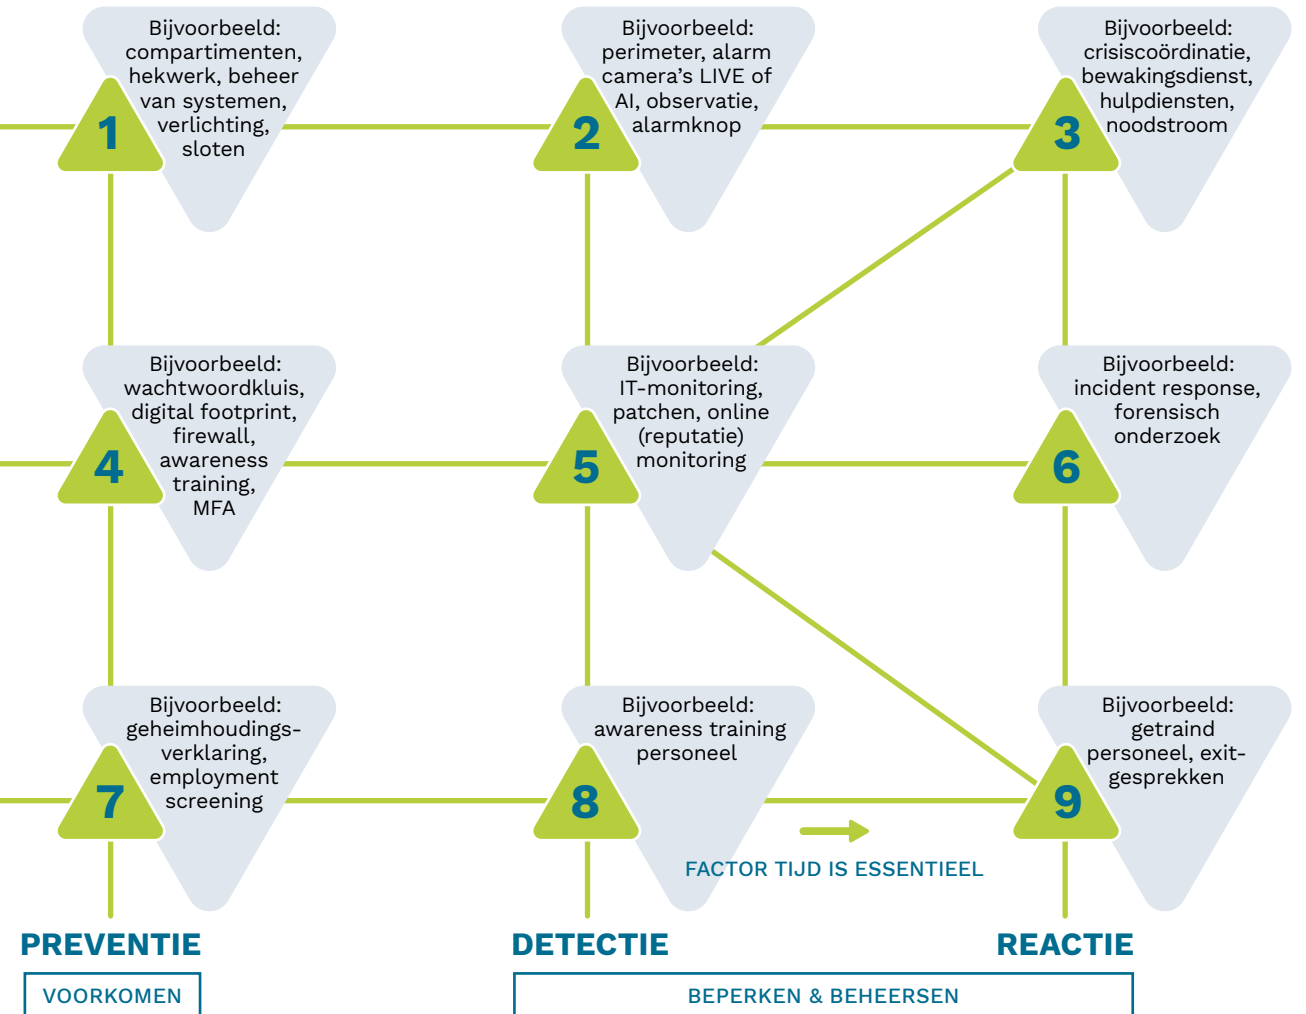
1
Bijvoorbeeld: compartimenten, hekwerk, beheer van systemen, verlichting, sloten

2
Bijvoorbeeld: perimeter, alarm camera's LIVE of AI, observatie, alarmknop

3
Bijvoorbeeld: crisiscoördinatie, bewakingsdienst, hulpdiensten, noodstroom

4
Bijvoorbeeld: wachtwoordkluis, digital footprint, firewall, awareness training, MFA

5
Bijvoorbeeld: IT-monitoring, patchen, online (reputatie) monitoring

6
Bijvoorbeeld: incident response, forensisch onderzoek

7
Bijvoorbeeld: geheimhoudingsverklaring, employment screening

8
Bijvoorbeeld: awareness training personeel

9
Bijvoorbeeld: getraind personeel, exitgesprekken

FACTOR TIJD IS ESSENTIEEL

PREVENTIE
VOORKOMEN

DETECTIE

REACTIE
BEPERKEN & BEHEERSEN